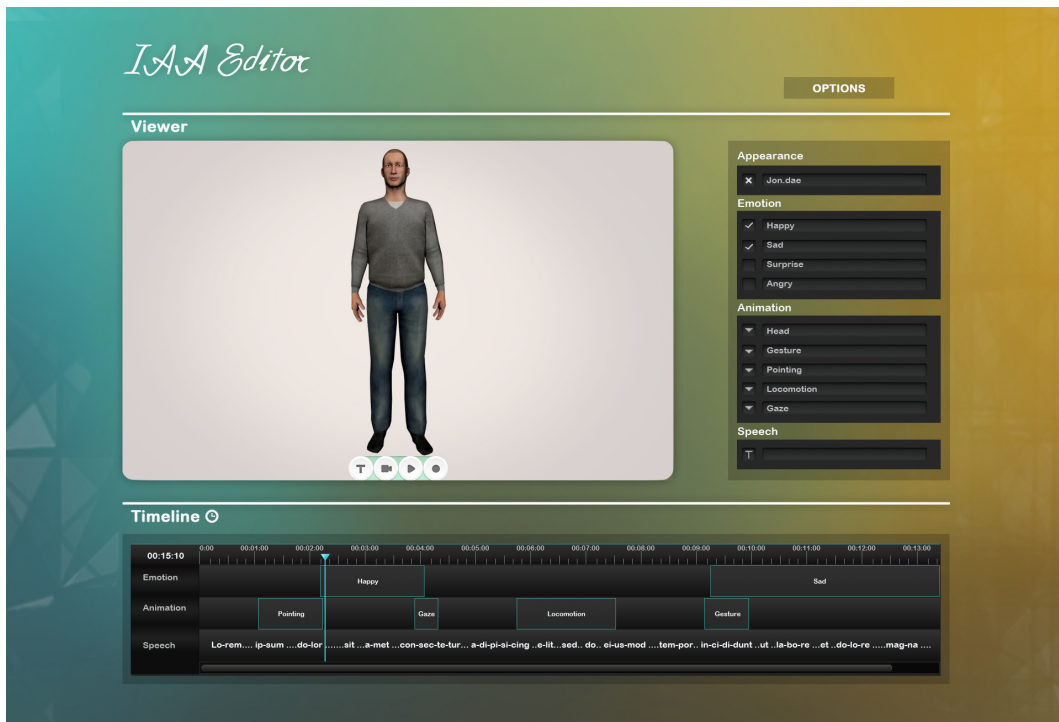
IAA Editor

OPTIONS

Viewer

Appearance
✕ Jon.dae

Emotion
✓ Happy
✓ Sad
Surprise
Angry

Animation
Head
Gesture
Pointing
Locomotion
Gaze

Speech
T

Timeline

| 00:15:10 | 0:00 00:01:00 00:02:00 00:03:00 00:04:00 00:05:00 00:06:00 00:07:00 00:08:00 00:09:00 00:10:00 00:11:00 00:12:00 00:13:00 |
|---|---|
| Emotion | Happy Sad |
| Animation | Pointing Gaze Locomotion Gesture |
| Speech | Lo-rem.... ip-sum ....do-lor .......sit ...a-met ...con-sec-te-tur... a-di-pi-si-cing ..e-lit...sed.. do.. ei-us-mod ....tem-por.. in-ci-di-dunt ..ut ..la-bo-re ...et ..do-lo-re .....mag-na .... |